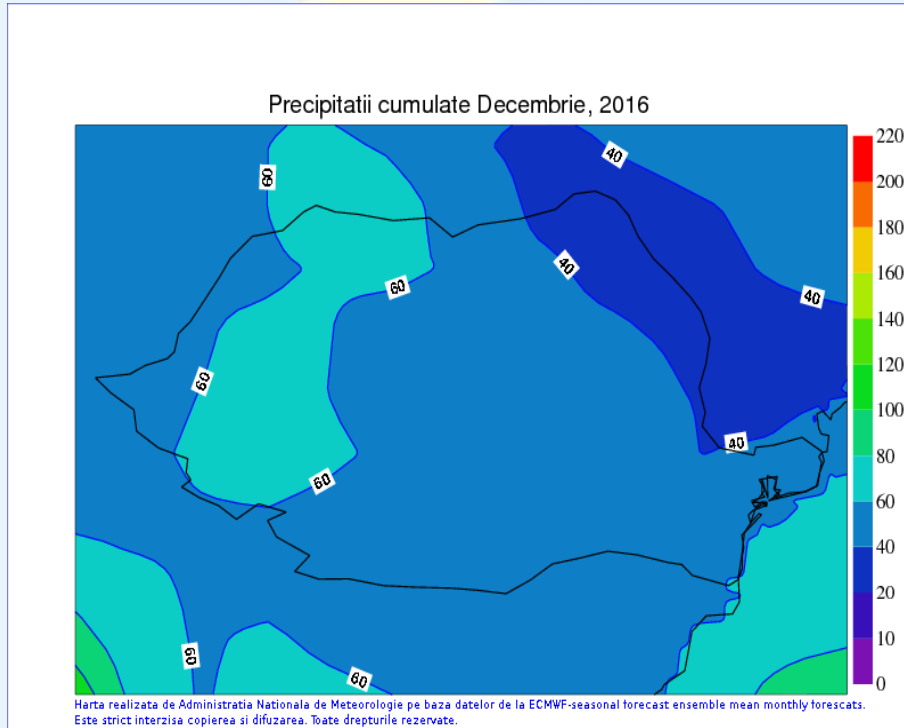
Precipitatii cumulate Decembrie, 2016

60
60
60
60
60
60
60
40
40
40
40

220
200
180
160
140
120
100
80
60
40
20
10
0

Harta realizata de Administratia Nationala de Meteorologie pe baza datelor de la ECMWF-seasonal forecast ensemble mean monthly forecasts. Este strict interzisa copierea si difuzarea. Toate drepturile rezervate.